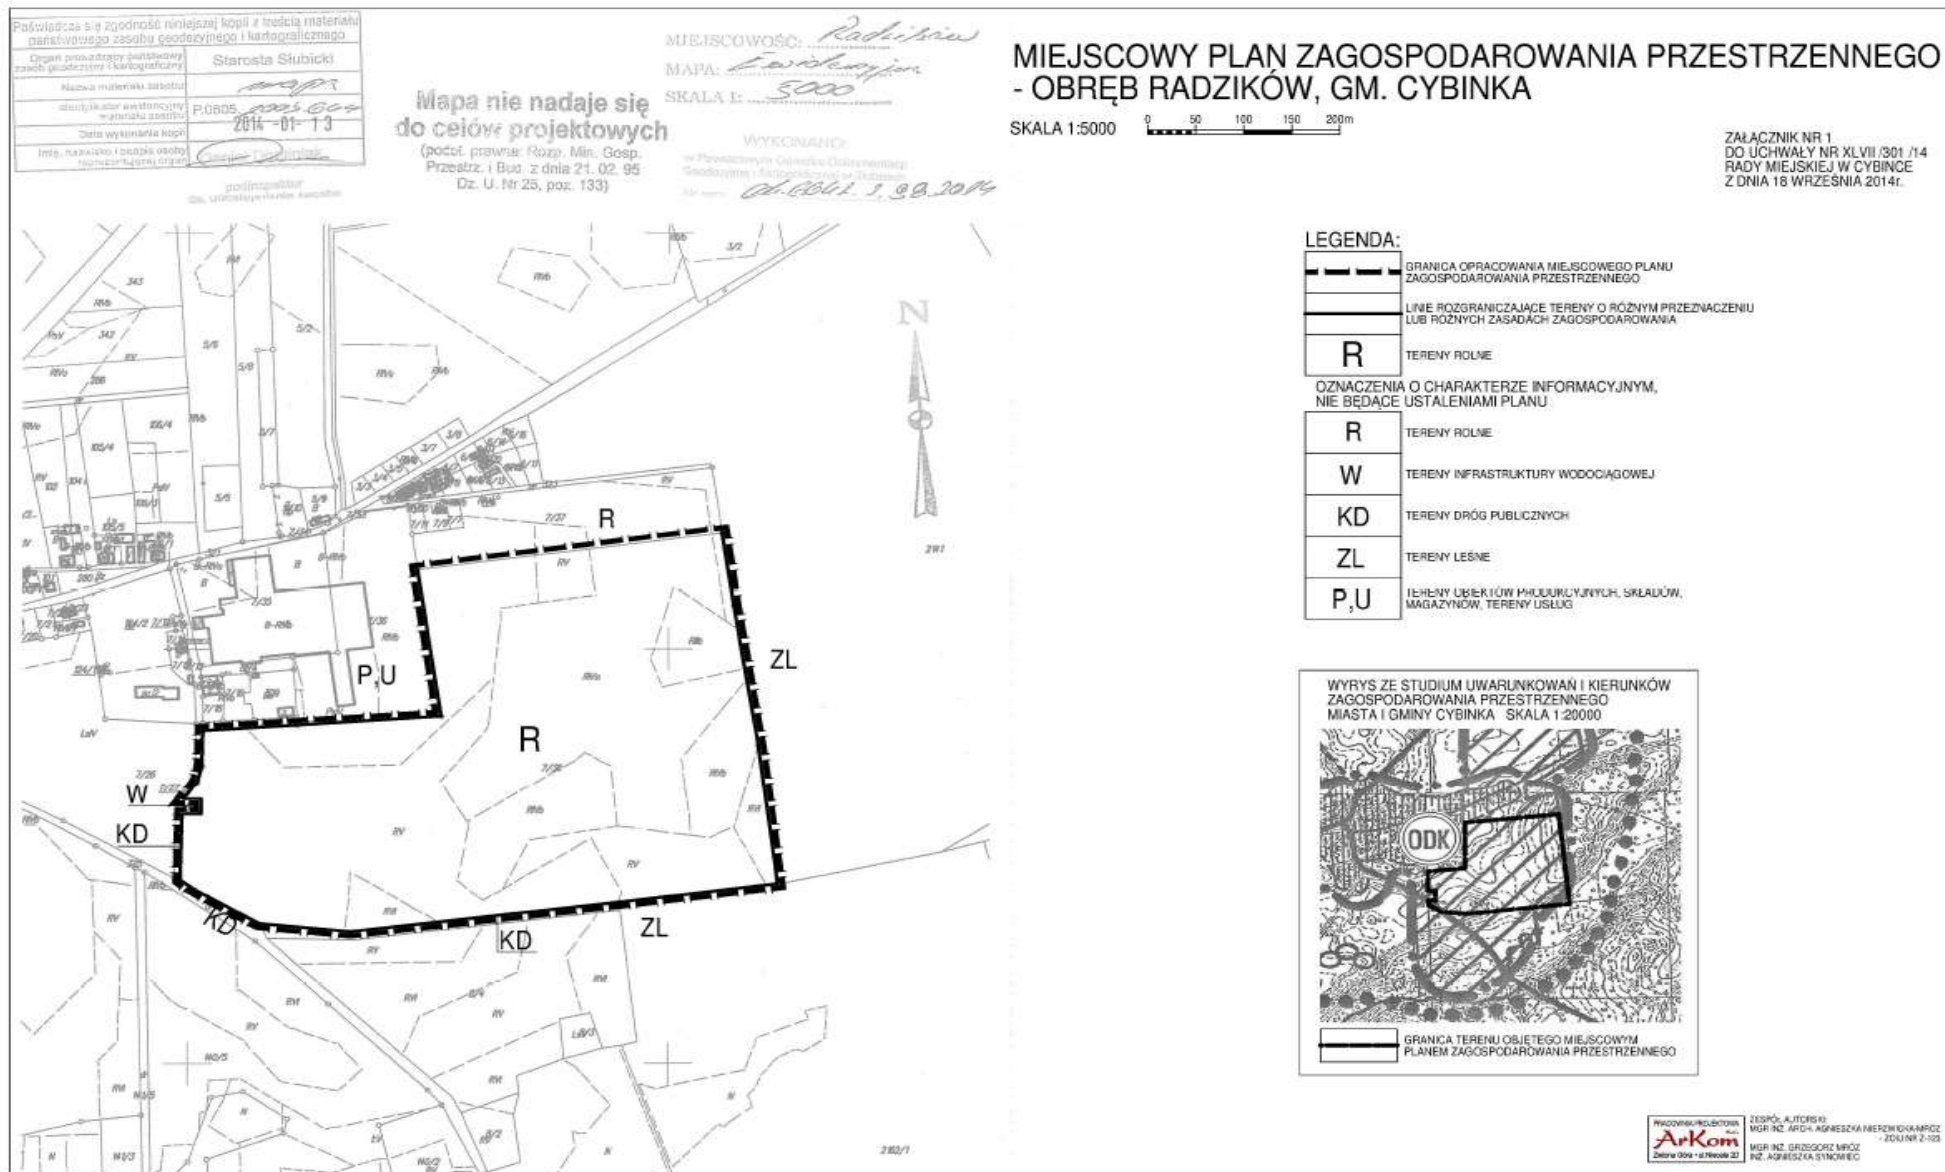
Poświadcza się zgodność niniejszej kopii z treścią materiału państwowego zasobu geodezyjnego i kartograficznego

| Organ prowadzący państwowy zasób geodezyjny i kartograficzny | Starosta Słubicki |
|---|---|
| Nazwa materiału zasobu | mapa |
| Identyfikator ewidencyjny materiału zasobu | P.0805. 2005.604 |
| Data wykonania kopii | 2014-01-13 |
| Imię, nazwisko i podpis osoby reprezentującej organ | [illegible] |

podinspektor
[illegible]

MIEJSCOWOŚĆ: Radzików
MAPA: Ewidencyjna
SKALA 1: 5000

Mapa nie nadaje się do celów projektowych
(podst. prawna: Rozp. Min. Gosp. Przestrz. i Bud. z dnia 21. 02. 95 Dz. U. Nr 25, poz. 133)

WYKONANO:
w Powiatowym Ośrodku Dokumentacji Geodezyjnej i Kartograficznej w Słubicach
Nr: GD.6641.1.98.2014

MIEJSCOWY PLAN ZAGOSPODAROWANIA PRZESTRZENNEGO - OBRĘB RADZIKÓW, GM. CYBINKA

SKALA 1:5000 0 50 100 150 200m

ZAŁĄCZNIK NR 1
DO UCHWAŁY NR XLVII /301 /14
RADY MIEJSKIEJ W CYBINCE
Z DNIA 18 WRZEŚNIA 2014r.

N

343 RIVb 342 RV RIVb 208 5/6 5/8 5/2 RIVa RIVb 5/7 RIVb 105/4 RV 304 RIVb 5/5 PsIV B 5/9 3/7 3/6 7/27 7/37 R 7/26 RV 7/35 B-RIVb 7/36 RIVb P,U RIVb R 7/28 RIVb RIVb ZL 2/41 LsV 7/26 W KD RV RV ZL KD KD RV RV RV RIV LsV/3 RV 2/4 3/2 2/82/1

LEGENDA:
GRANICA OPRACOWANIA MIEJSCOWEGO PLANU ZAGOSPODAROWANIA PRZESTRZENNEGO
LINIE ROZGRANICZAJĄCE TERENY O RÓŻNYM PRZEZNACZENIU LUB RÓŻNYCH ZASADACH ZAGOSPODAROWANIA
R TERENY ROLNE
OZNACZENIA O CHARAKTERZE INFORMACYJNYM, NIE BĘDĄCE USTALENIAMI PLANU
R TERENY ROLNE
W TERENY INFRASTRUKTURY WODOCIĄGOWEJ
KD TERENY DRÓG PUBLICZNYCH
ZL TERENY LEŚNE
P,U TERENY OBIEKTÓW PRODUKCYJNYCH, SKŁADÓW, MAGAZYNÓW, TERENY USŁUG

WYRYS ZE STUDIUM UWARUNKOWAŃ I KIERUNKÓW ZAGOSPODAROWANIA PRZESTRZENNEGO MIASTA I GMINY CYBINKA SKALA 1:20000
ODK
GRANICA TERENU OBJĘTEGO MIEJSCOWYM PLANEM ZAGOSPODAROWANIA PRZESTRZENNEGO

PRACOWNIA PROJEKTOWA ArKom Zielona Góra - ul. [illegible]
ZESPÓŁ AUTORSKI:
MGR INŻ. ARCH. AGNIESZKA NIERZWICKA-MRÓZ - ZOIU NR Z-123
MGR INŻ. GRZEGORZ MRÓZ
INŻ. AGNIESZKA SYNOWIEC